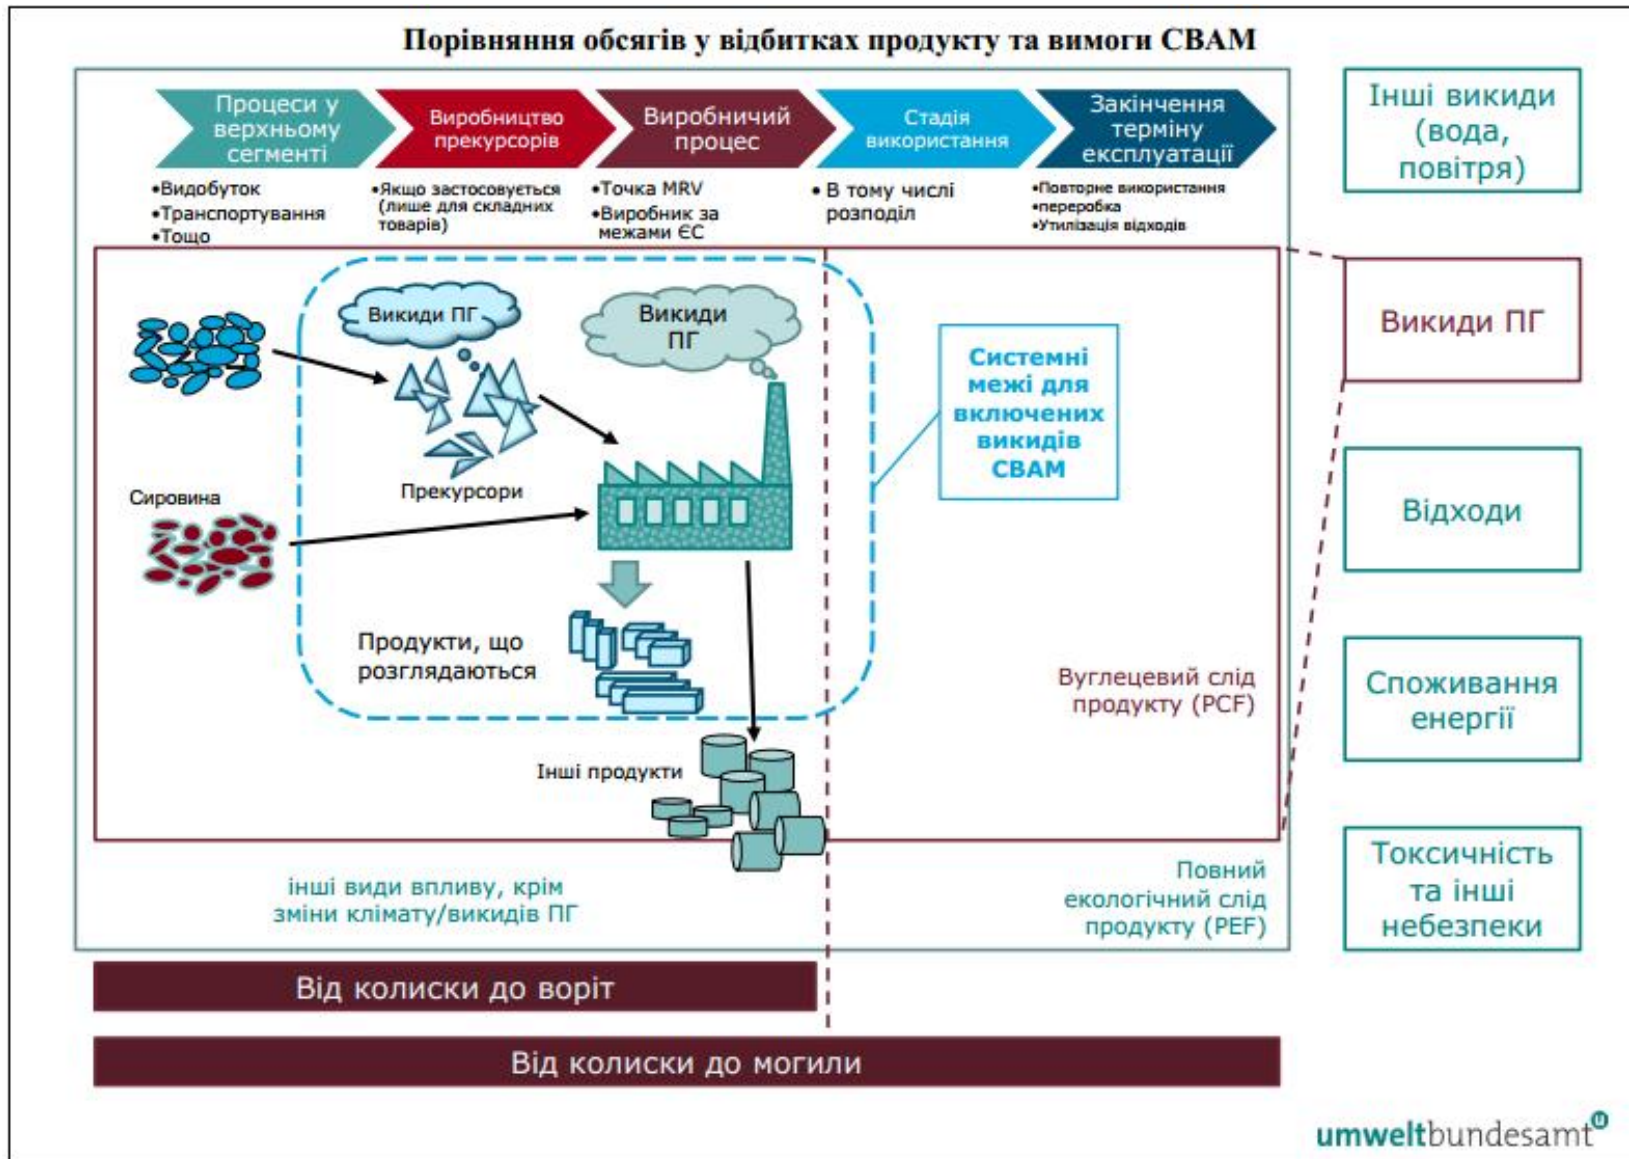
Порівняння обсягів у відбитках продукту та вимоги CBAM

Процеси у верхньому сегменті
Виробництво прекурсорів
Виробничий процес
Стадія використання
Закінчення терміну експлуатації

•Видобуток
•Транспортування
•Тощо

•Якщо застосовується (лише для складних товарів)

•Точка MRV
•Виробник за межами ЄС

• В тому числі розподіл

•Повторне використання
•переробка
•Утилізація відходів

Інші викиди (вода, повітря)

Викиди ПГ

Викиди ПГ

Викиди ПГ

Системні межі для включених викидів CBAM

Сировина

Прекурсори

Продукти, що розглядаються

Інші продукти

Вуглецевий слід продукту (PCF)

Відходи

Споживання енергії

Токсичність та інші небезпеки

інші види впливу, крім зміни клімату/викидів ПГ

Повний екологічний слід продукту (PEF)

Від колиски до воріт

Від колиски до могили

umweltbundesamt